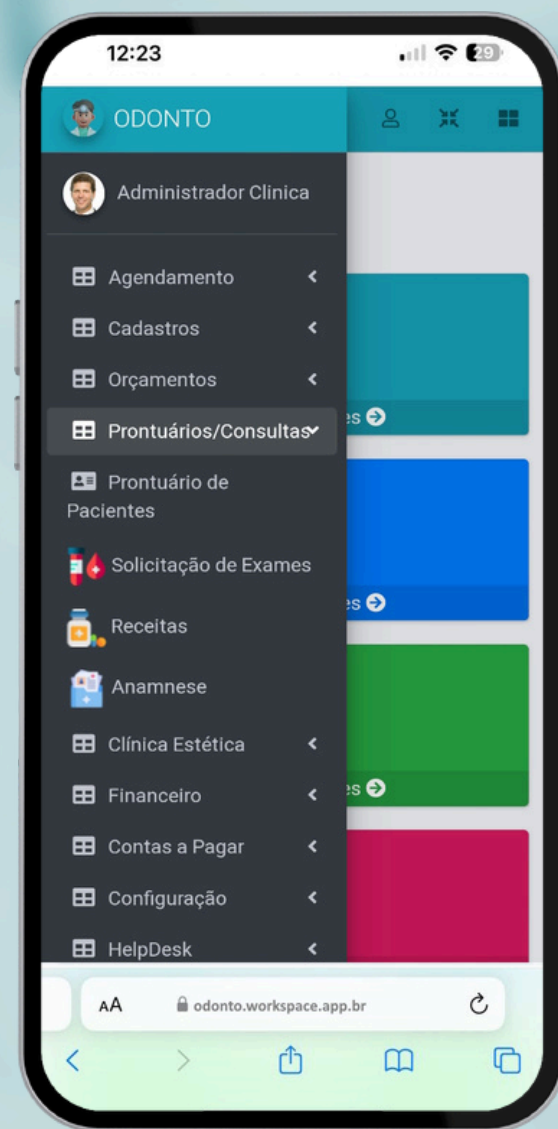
12:23

29

ODONTO

Administrador Clinica

Agendamento

Cadastros

Orçamentos

Prontuários/Consultas

Prontuário de Pacientes

Solicitação de Exames

Receitas

Anamnese

Clínica Estética

Financeiro

Contas a Pagar

Configuração

HelpDesk

es

es

es

AA odonto.workspace.app.br